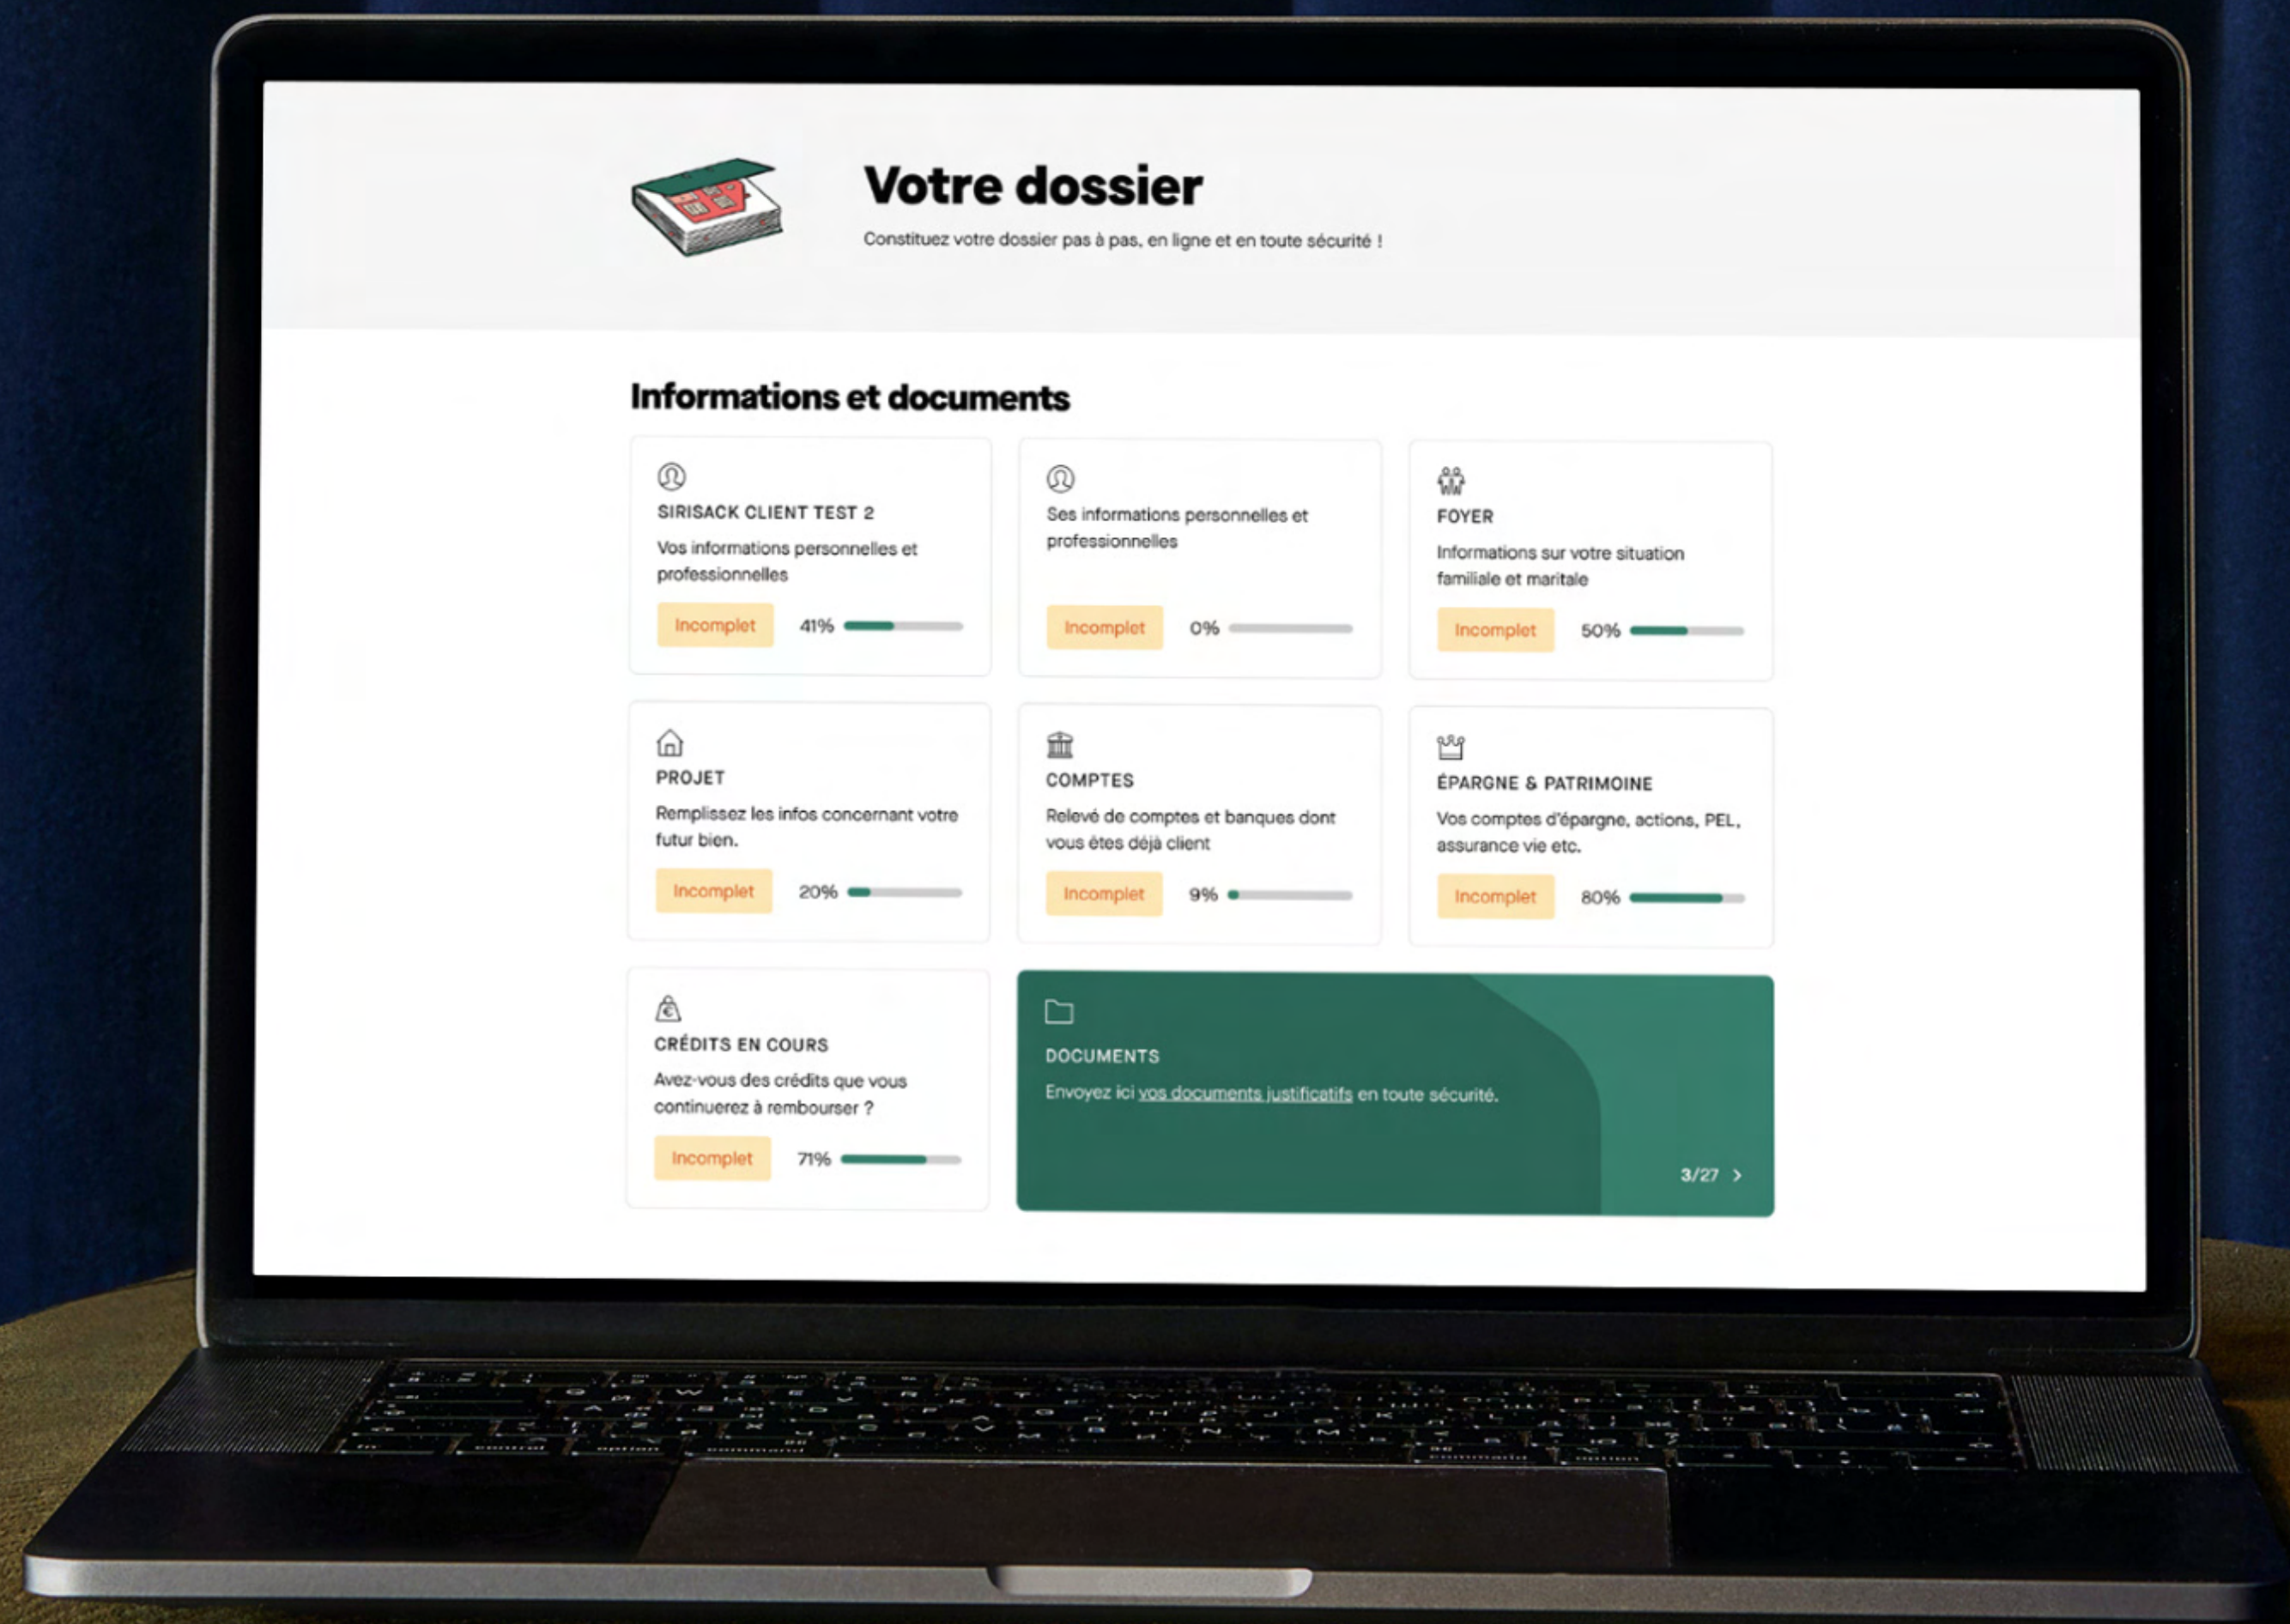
Votre dossier

Constituez votre dossier pas à pas, en ligne et en toute sécurité !

Informations et documents

SIRISACK CLIENT TEST 2

Vos informations personnelles et professionnelles

Incomplet 41%

Ses informations personnelles et professionnelles

Incomplet 0%

FOYER

Informations sur votre situation familiale et maritale

Incomplet 50%

PROJET

Remplissez les infos concernant votre futur bien.

Incomplet 20%

COMPTES

Relevé de comptes et banques dont vous êtes déjà client

Incomplet 9%

ÉPARGNE & PATRIMOINE

Vos comptes d'épargne, actions, PEL, assurance vie etc.

Incomplet 80%

CRÉDITS EN COURS

Avez-vous des crédits que vous continuerez à rembourser ?

Incomplet 71%

DOCUMENTS

Envoyez ici vos documents justificatifs en toute sécurité.

3/27 ›